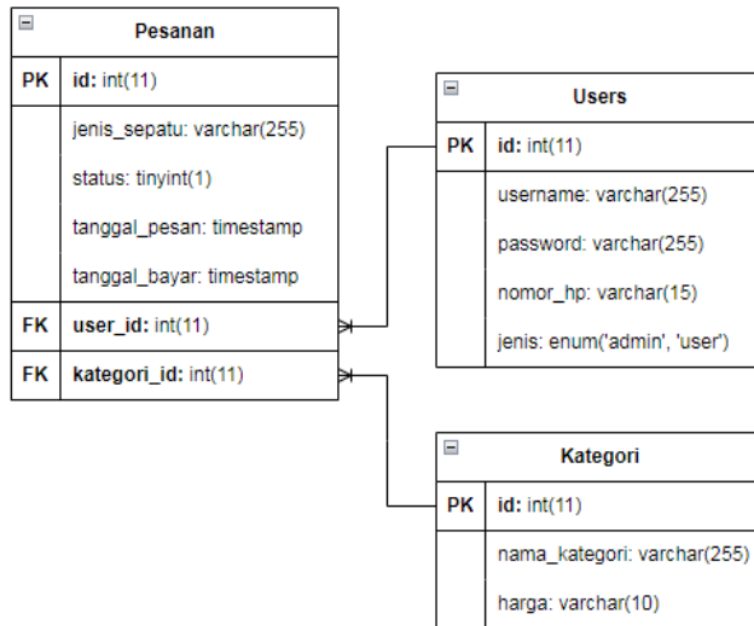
Pesanan

| | |
|---|---|
| PK | id: int(11) |
| | jenis_sepatu: varchar(255) |
| | status: tinyint(1) |
| | tanggal_pesan: timestamp |
| | tanggal_bayar: timestamp |
| FK | user_id: int(11) |
| FK | kategori_id: int(11) |

Users

| | |
|---|---|
| PK | id: int(11) |
| | username: varchar(255) |
| | password: varchar(255) |
| | nomor_hp: varchar(15) |
| | jenis: enum('admin', 'user') |

Kategori

| | |
|---|---|
| PK | id: int(11) |
| | nama_kategori: varchar(255) |
| | harga: varchar(10) |